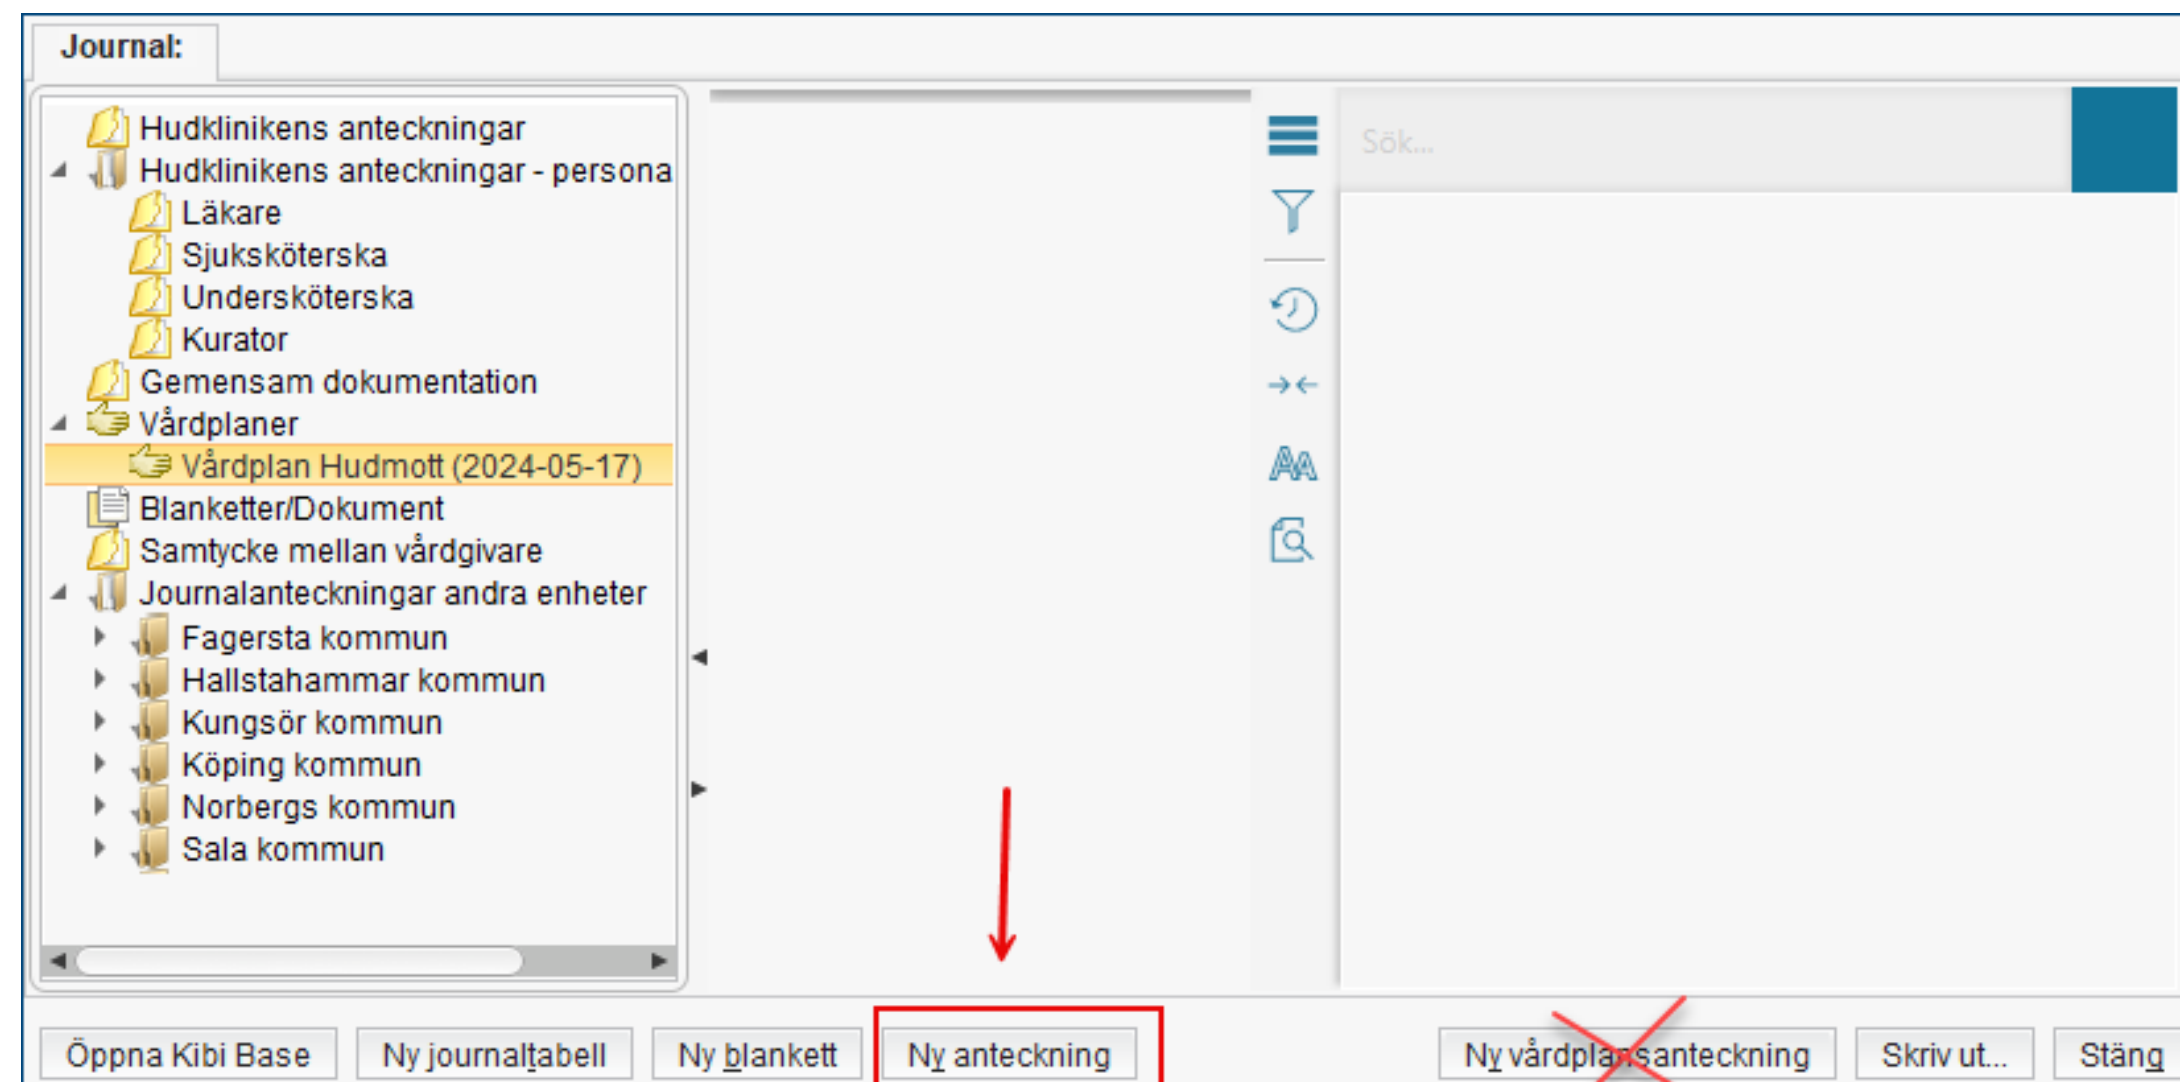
Journal:

Hudklinikens anteckningar
Hudklinikens anteckningar - persona
Läkare
Sjuksköterska
Undersköterska
Kurator
Gemensam dokumentation
Vårdplaner
Vårdplan Hudmott (2024-05-17)
Blanketter/Dokument
Samtycke mellan vårdgivare
Journalanteckningar andra enheter
Fagersta kommun
Hallstahammar kommun
Kungsör kommun
Köping kommun
Norbergs kommun
Sala kommun

Sök...

Öppna Kibi Base
Ny journaltabell
Ny blankett
Ny anteckning
Ny vårdplansanteckning
Skriv ut...
Stäng